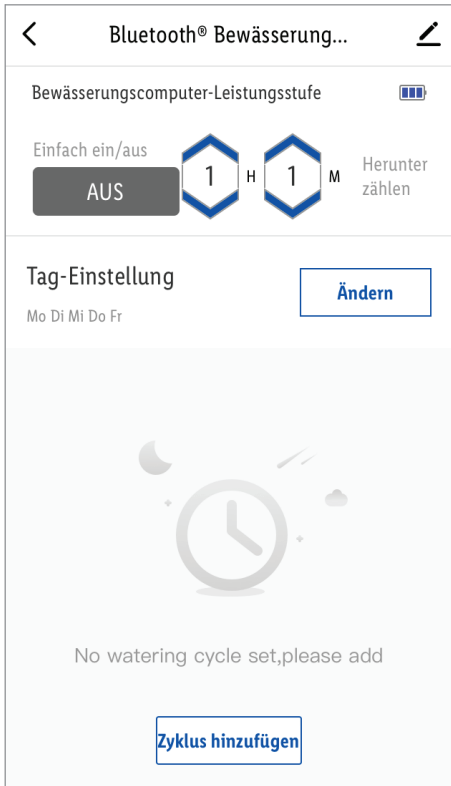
Bluetooth® Bewässerung...

Bewässerungscomputer-Leistungsstufe

Einfach ein/aus

AUS

1 H 1 M

Herunter zählen

Tag-Einstellung

Mo Di Mi Do Fr

Ändern

No watering cycle set,please add

Zyklus hinzufügen